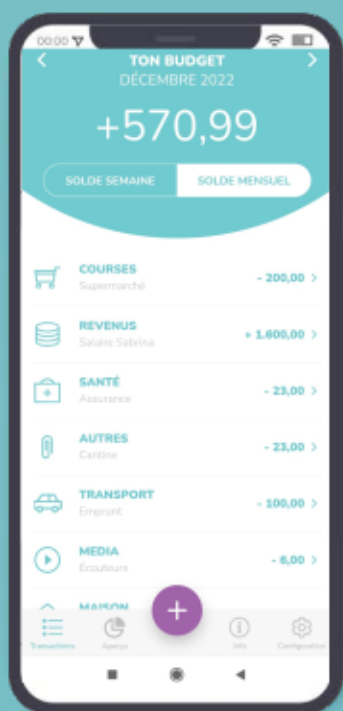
00:00
<
TON BUDGET
DÉCEMBRE 2022
>

+570,99

SOLDE SEMAINE
SOLDE MENSUEL

COURSES
Supermarché
- 200,00 >

REVENUS
Salaire Sabrina
+ 1.600,00 >

SANTÉ
Assurance
- 23,00 >

AUTRES
Cantine
- 23,00 >

TRANSPORT
Emprunt
- 100,00 >

MEDIA
Écouteurs
- 6,00 >

MAISON

+

Transactions
Aperçu
Info
Configuration